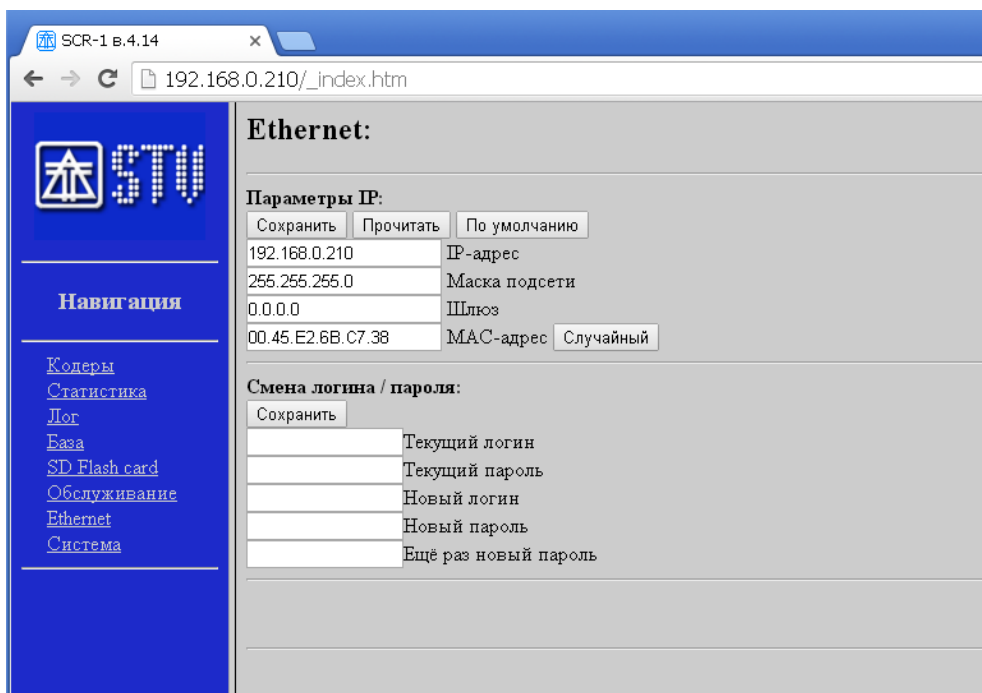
SCR-1 в.4.14
×
192.168.0.210/_index.htm

STV

Навигация

Кодеры
Статистика
Лог
База
SD Flash card
Обслуживание
Ethernet
Система

Ethernet:

Параметры IP:
Сохранить Прочитать По умолчанию
192.168.0.210 IP-адрес
255.255.255.0 Маска подсети
0.0.0.0 Шлюз
00.45.E2.6B.C7.38 MAC-адрес Случайный

Смена логина / пароля:
Сохранить
Текущий логин
Текущий пароль
Новый логин
Новый пароль
Ещё раз новый пароль